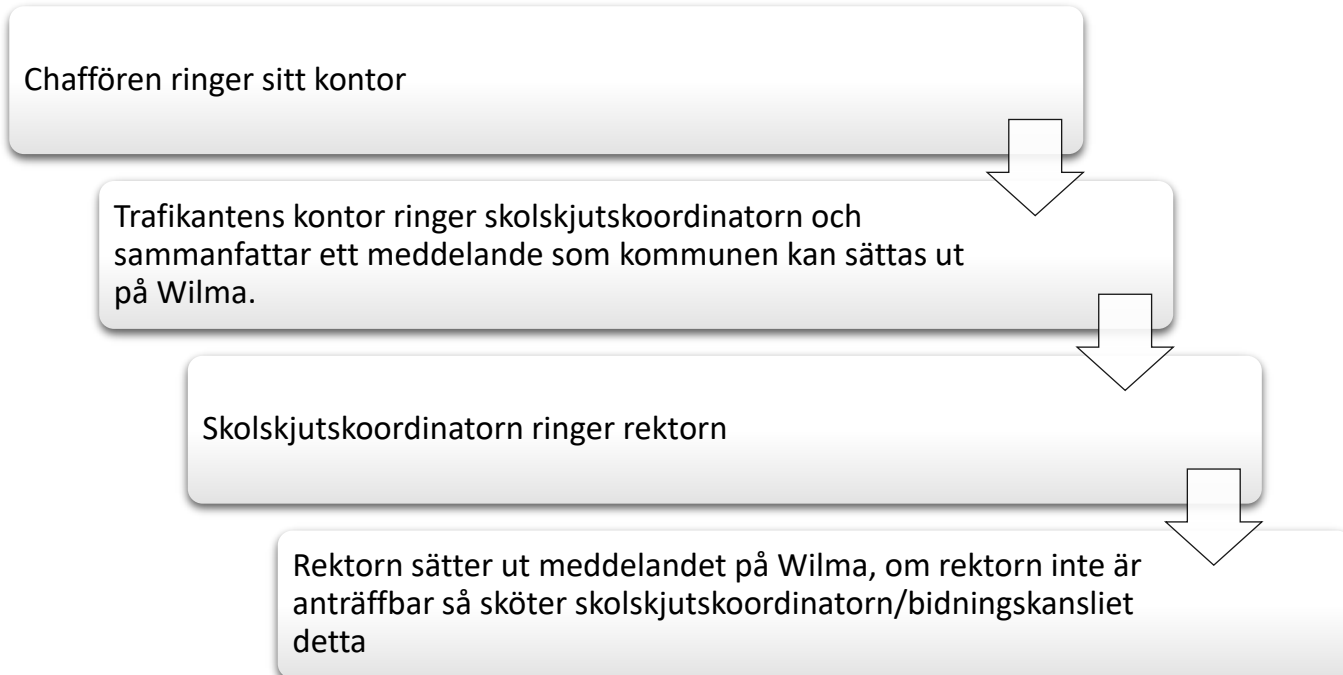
Chaffören ringer sitt kontor

Trafikantens kontor ringer skolskjutskoordinatorn och sammanfattar ett meddelande som kommunen kan sättas ut på Wilma.

Skolskjutskoordinatorn ringer rektorn

Rektorn sätter ut meddelandet på Wilma, om rektorn inte är anträffbar så sköter skolskjutskoordinatorn/bidningskansliet detta